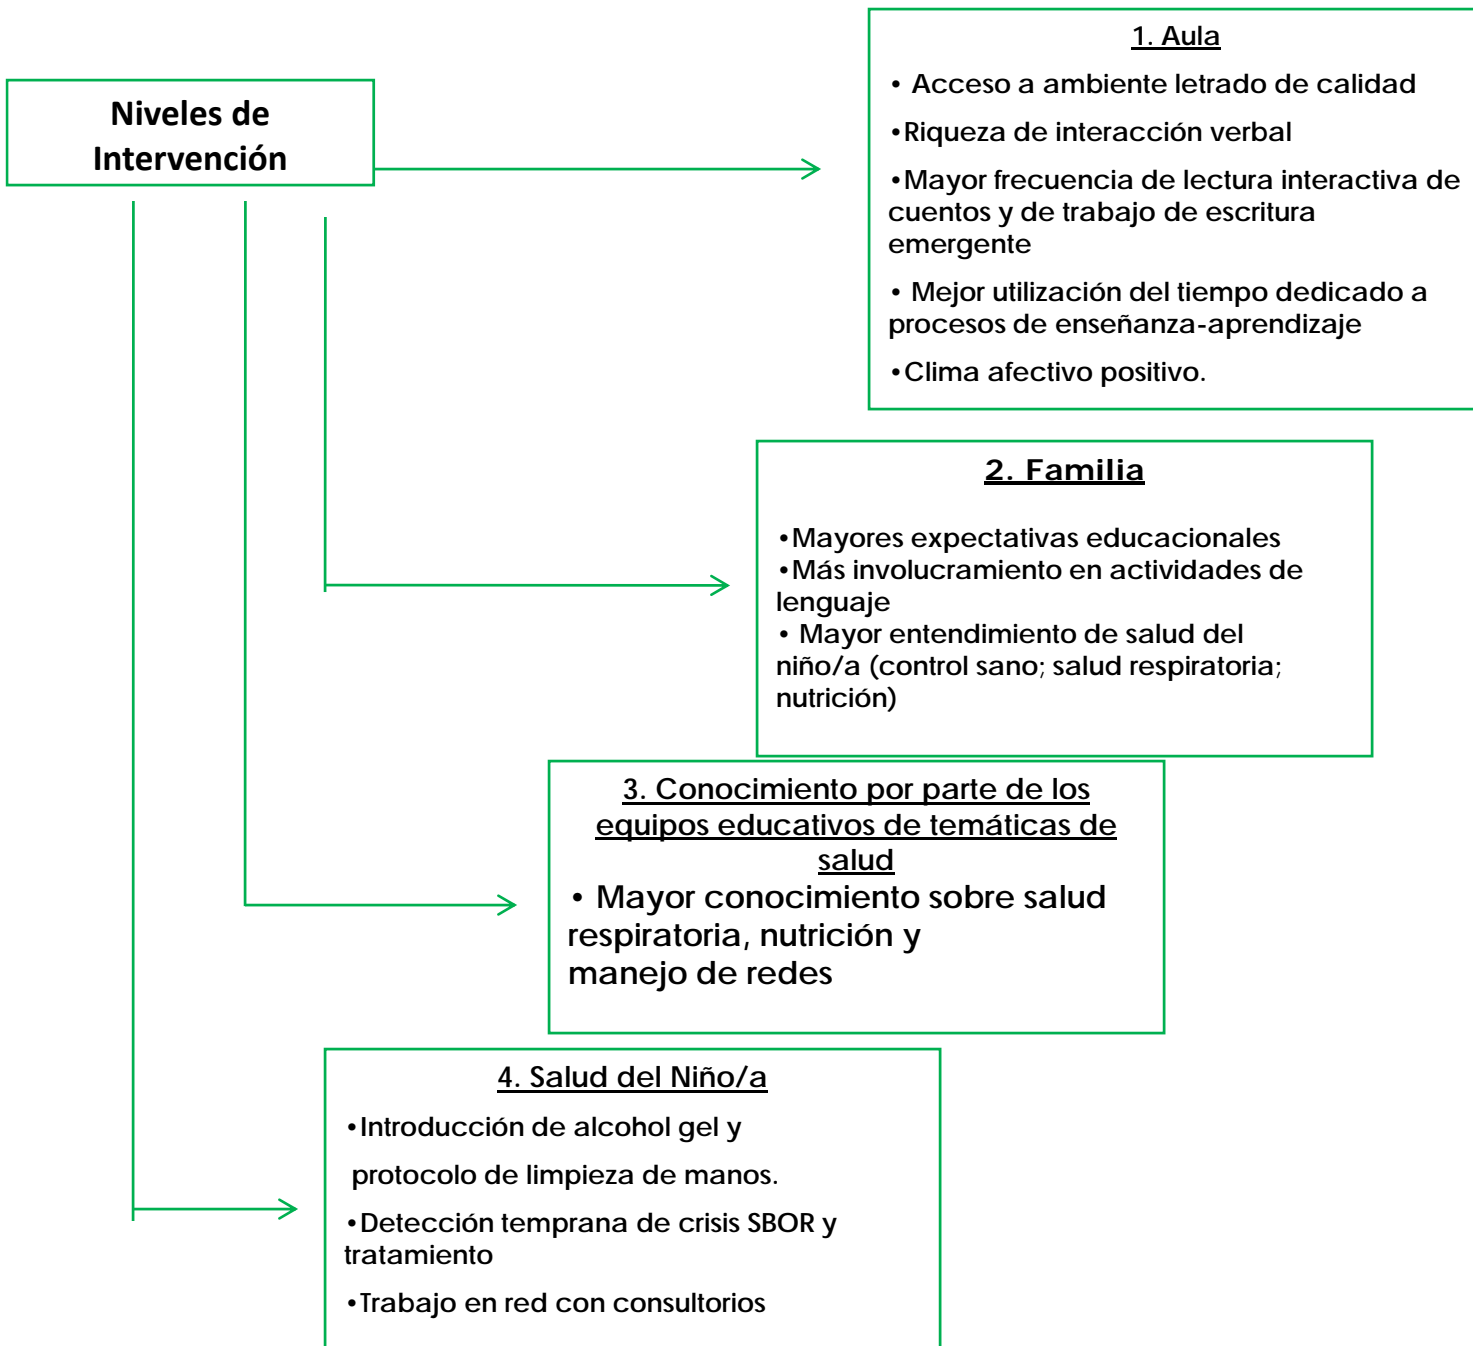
Niveles de Intervención

1. Aula

• Acceso a ambiente letrado de calidad

•Riqueza de interacción verbal

•Mayor frecuencia de lectura interactiva de cuentos y de trabajo de escritura emergente

• Mejor utilización del tiempo dedicado a procesos de enseñanza-aprendizaje

•Clima afectivo positivo.

2. Familia

•Mayores expectativas educacionales
•Más involucramiento en actividades de lenguaje
• Mayor entendimiento de salud del niño/a (control sano; salud respiratoria; nutrición)

3. Conocimiento por parte de los equipos educativos de temáticas de salud

• Mayor conocimiento sobre salud respiratoria, nutrición y manejo de redes

4. Salud del Niño/a

•Introducción de alcohol gel y protocolo de limpieza de manos.

•Detección temprana de crisis SBOR y tratamiento

•Trabajo en red con consultorios